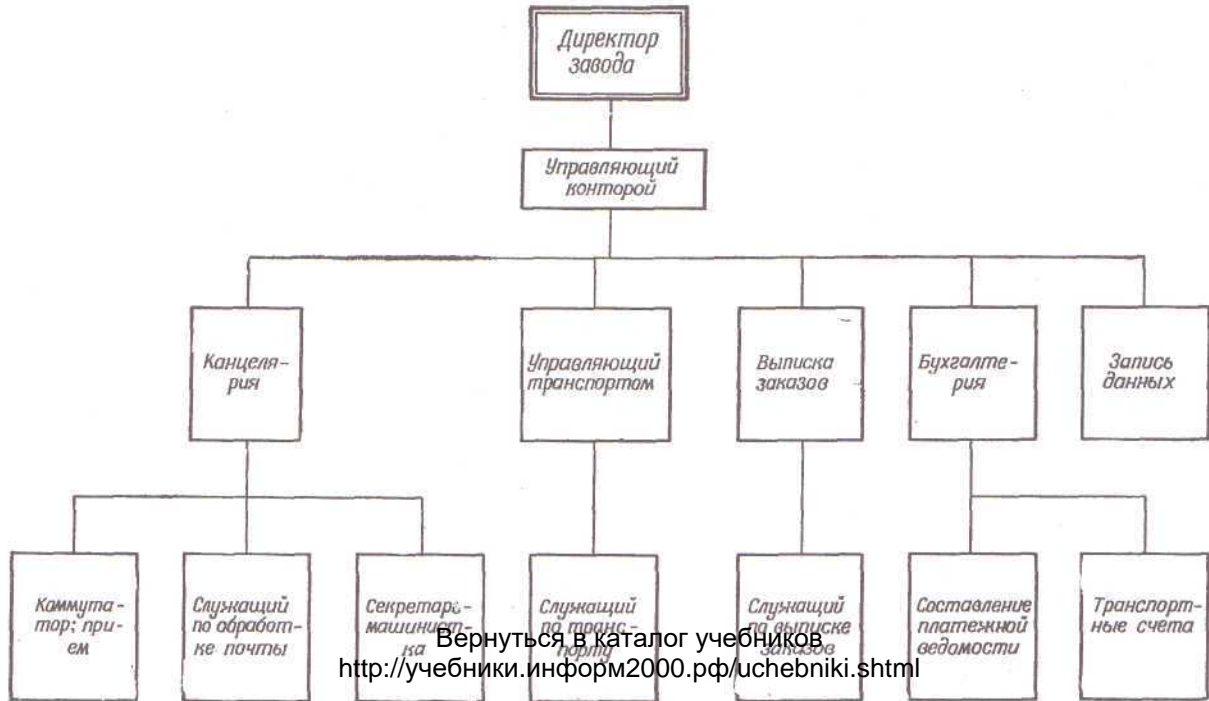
Директор завода

Управляющий конторой

Канцелярия

Управляющий транспортом

Выписка заказов

Бухгалтерия

Запись данных

Коммутатор; прием

Служащий по обработке почты

Секретарь-машинистка

Служащий по транспорту

Служащий по выписке заказов

Составление платежной ведомости

Транспортные счета

Вернуться в каталог учебников
http://учебники.информ2000.рф/uchebniki.shtml